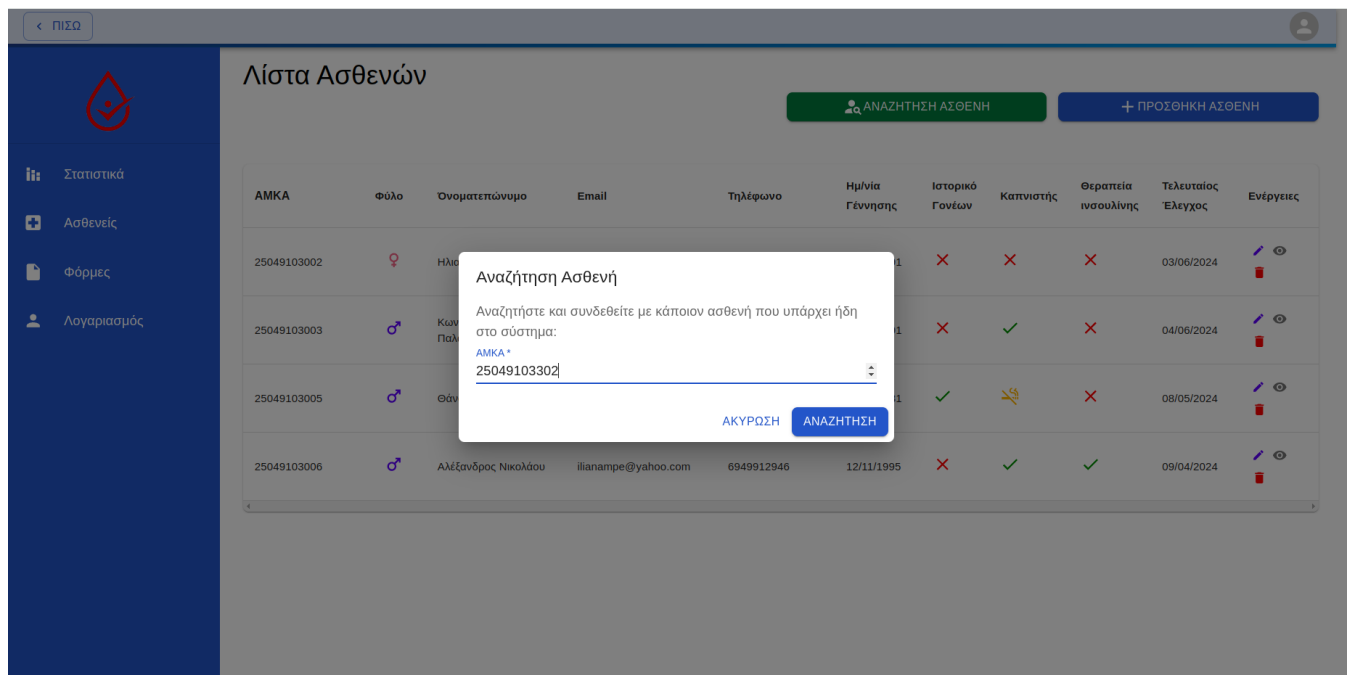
‹ ΠΙΣΩ

Στατιστικά
Ασθενείς
Φόρμες
Λογαριασμός

Λίστα Ασθενών

ΑΝΑΖΗΤΗΣΗ ΑΣΘΕΝΗ
+ ΠΡΟΣΘΗΚΗ ΑΣΘΕΝΗ

| ΑΜΚΑ | Φύλο | Ονοματεπώνυμο | Email | Τηλέφωνο | Ημ/νία Γέννησης | Ιστορικό Γονέων | Καπνιστής | Θεραπεία ινσουλίνης | Τελευταίος Έλεγχος | Ενέργειες |
|---|---|---|---|---|---|---|---|---|---|---|
| 25049103002 | ♀ | Ηλια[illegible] | | | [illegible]1 | ✕ | ✕ | ✕ | 03/06/2024 | |
| 25049103003 | ♂ | Κων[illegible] Παλ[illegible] | | | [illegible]1 | ✕ | ✓ | ✕ | 04/06/2024 | |
| 25049103005 | ♂ | Θάν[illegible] | | | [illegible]1 | ✓ | | ✕ | 08/05/2024 | |
| 25049103006 | ♂ | Αλέξανδρος Νικολάου | ilianampe@yahoo.com | 6949912946 | 12/11/1995 | ✕ | ✓ | ✓ | 09/04/2024 | |

Αναζήτηση Ασθενή

Αναζητήστε και συνδεθείτε με κάποιον ασθενή που υπάρχει ήδη στο σύστημα:

ΑΜΚΑ *
25049103302

ΑΚΥΡΩΣΗ
ΑΝΑΖΗΤΗΣΗ